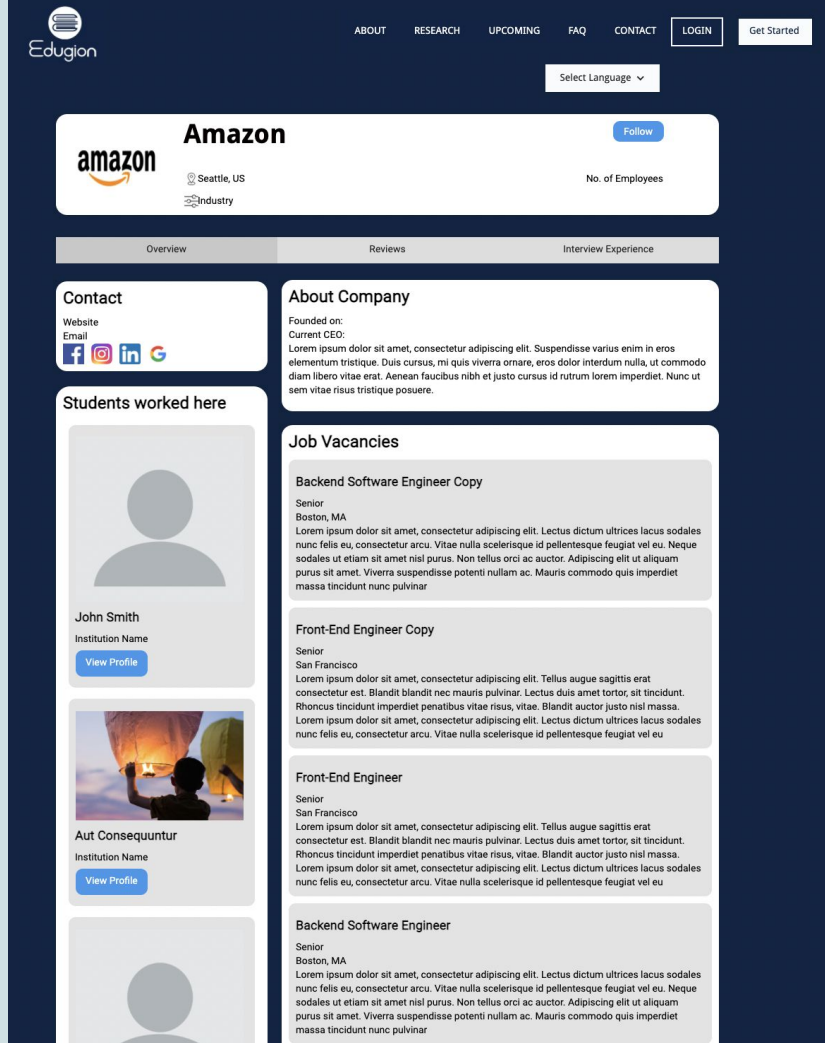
Edugion

ABOUT RESEARCH UPCOMING FAQ CONTACT LOGIN Get Started

Select Language

amazon

Amazon

Follow

Seattle, US

Industry

No. of Employees

Overview Reviews Interview Experience

Contact

Website
Email

Students worked here

John Smith
Institution Name
View Profile

Aut Consequuntur
Institution Name
View Profile

About Company

Founded on:
Current CEO:
Lorem ipsum dolor sit amet, consectetur adipiscing elit. Suspendisse varius enim in eros elementum tristique. Duis cursus, mi quis viverra ornare, eros dolor interdum nulla, ut commodo diam libero vitae erat. Aenean faucibus nibh et justo cursus id rutrum lorem imperdiet. Nunc ut sem vitae risus tristique posuere.

Job Vacancies

Backend Software Engineer Copy

Senior
Boston, MA
Lorem ipsum dolor sit amet, consectetur adipiscing elit. Lectus dictum ultrices lacus sodales nunc felis eu, consectetur arcu. Vitae nulla scelerisque id pellentesque feugiat vel eu. Neque sodales ut etiam sit amet nisl purus. Non tellus orci ac auctor. Adipiscing elit ut aliquam purus sit amet. Viverra suspendisse potenti nullam ac. Mauris commodo quis imperdiet massa tincidunt nunc pulvinar

Front-End Engineer Copy

Senior
San Francisco
Lorem ipsum dolor sit amet, consectetur adipiscing elit. Tellus augue sagittis erat consectetur est. Blandit blandit nec mauris pulvinar. Lectus duis amet tortor, sit tincidunt. Rhoncus tincidunt imperdiet penatibus vitae risus, vitae. Blandit auctor justo nisl massa. Lorem ipsum dolor sit amet, consectetur adipiscing elit. Lectus dictum ultrices lacus sodales nunc felis eu, consectetur arcu. Vitae nulla scelerisque id pellentesque feugiat vel eu

Front-End Engineer

Senior
San Francisco
Lorem ipsum dolor sit amet, consectetur adipiscing elit. Tellus augue sagittis erat consectetur est. Blandit blandit nec mauris pulvinar. Lectus duis amet tortor, sit tincidunt. Rhoncus tincidunt imperdiet penatibus vitae risus, vitae. Blandit auctor justo nisl massa. Lorem ipsum dolor sit amet, consectetur adipiscing elit. Lectus dictum ultrices lacus sodales nunc felis eu, consectetur arcu. Vitae nulla scelerisque id pellentesque feugiat vel eu

Backend Software Engineer

Senior
Boston, MA
Lorem ipsum dolor sit amet, consectetur adipiscing elit. Lectus dictum ultrices lacus sodales nunc felis eu, consectetur arcu. Vitae nulla scelerisque id pellentesque feugiat vel eu. Neque sodales ut etiam sit amet nisl purus. Non tellus orci ac auctor. Adipiscing elit ut aliquam purus sit amet. Viverra suspendisse potenti nullam ac. Mauris commodo quis imperdiet massa tincidunt nunc pulvinar